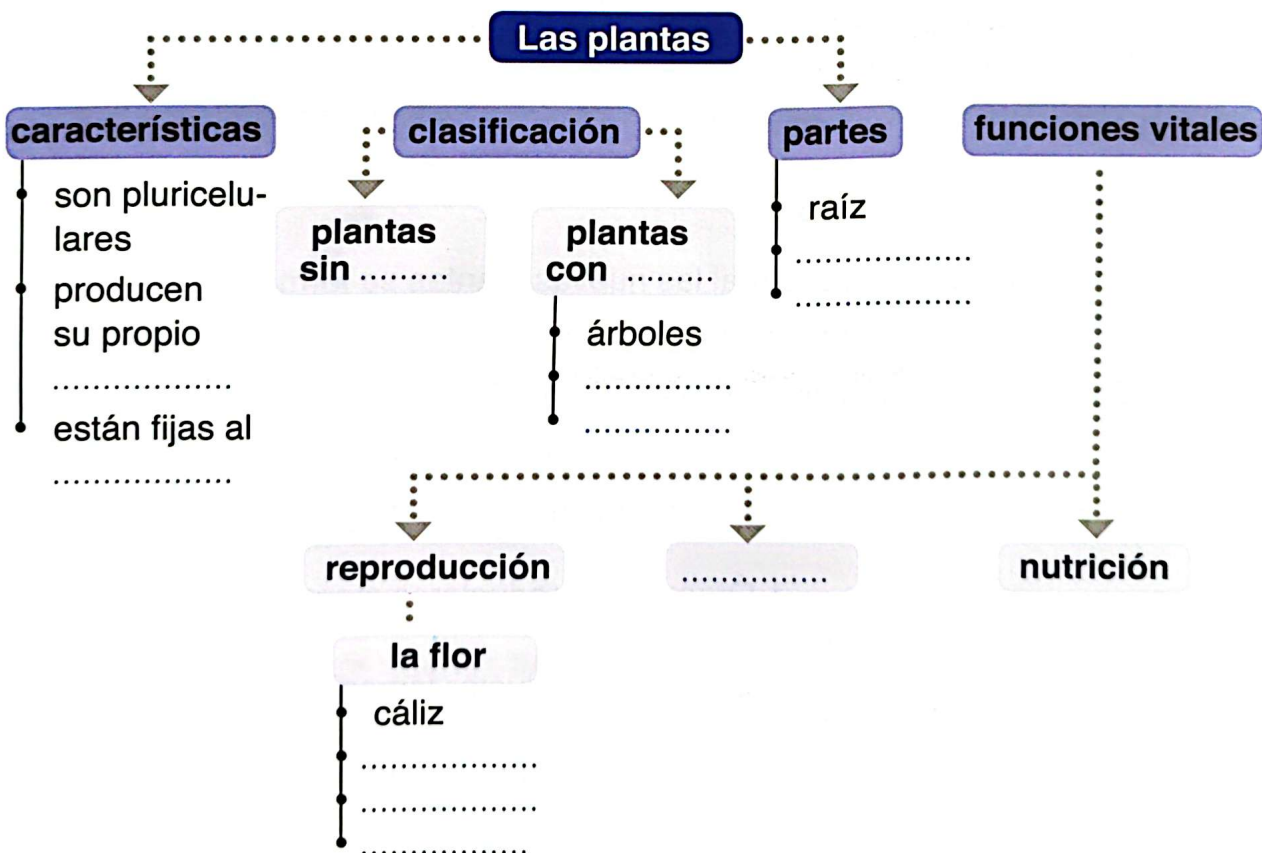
Las plantas

características
son pluricelulares
producen su propio ..................
están fijas al ..................

clasificación
plantas sin .........
plantas con .........
árboles
...............
...............

partes
raíz
..................
..................

funciones vitales

reproducción
la flor
cáliz
..................
..................
..................

...............

nutrición